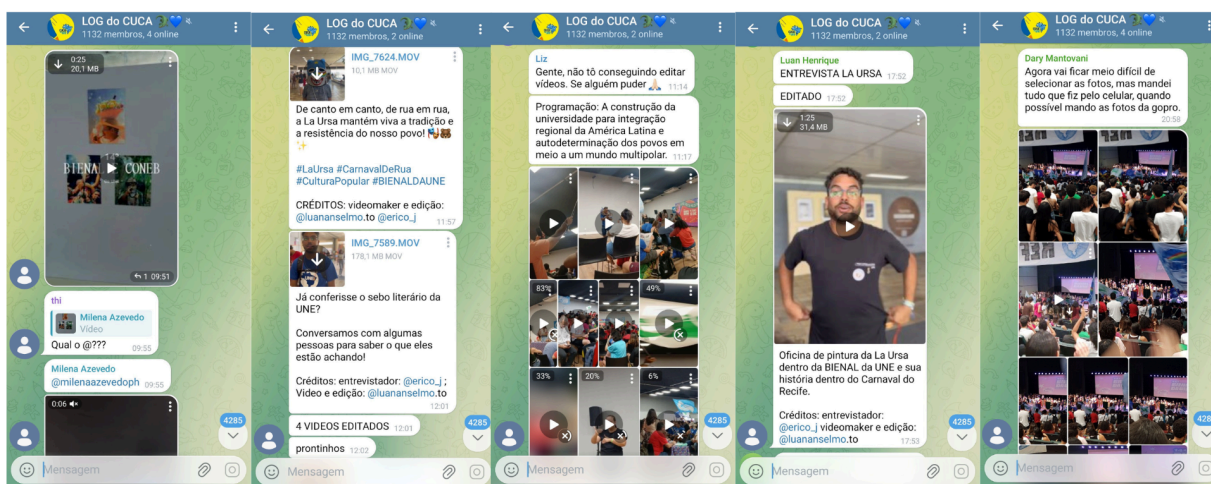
LOG do CUCA
1132 membros, 4 online

0:25
20,1 MB

BIENAL CONEB

1 09:51

thi
Milena Azevedo
Vídeo
Qual o @??? 09:55

Milena Azevedo
@milenaazevedoph 09:55

0:06

4285

Mensagem

LOG do CUCA
1132 membros, 2 online

IMG_7624.MOV
10,1 MB MOV

De canto em canto, de rua em rua, a La Ursa mantém viva a tradição e a resistência do nosso povo!

#LaUrsa #CarnavalDeRua #CulturaPopular #BIENALDAUNE

CRÉDITOS: videomaker e edição: @luananselmo.to @erico_j 11:57

IMG_7589.MOV
178,1 MB MOV

Já conferiste o sebo literário da UNE?

Conversamos com algumas pessoas para saber o que eles estão achando!

Créditos: entrevistador: @erico_j ; Video e edição: @luananselmo.to 12:01

4 VIDEOS EDITADOS 12:01

prontinhos 12:02

4285

Mensagem

LOG do CUCA
1132 membros, 2 online

Liz
Gente, não tô conseguindo editar vídeos. Se alguém puder 11:14

Programação: A construção da universidade para integração regional da América Latina e autodeterminação dos povos em meio a um mundo multipolar. 11:17

83%
49%
33%
20%
6%

4285

Mensagem

LOG do CUCA
1132 membros, 2 online

Luan Henrique
ENTREVISTA LA URSA 17:52

EDITADO 17:52

1:25
31,4 MB

Oficina de pintura da La Ursa dentro da BIENAL da UNE e sua história dentro do Carnaval do Recife.

Créditos: entrevistador: @erico_j videomaker e edição: @luananselmo.to 17:53

4285

Mensagem

LOG do CUCA
1132 membros, 4 online

Dary Mantovani
Agora vai ficar meio difícil de selecionar as fotos, mas mandei tudo que fiz pelo celular, quando possível mando as fotos da gopro. 20:58

428

Mensagem